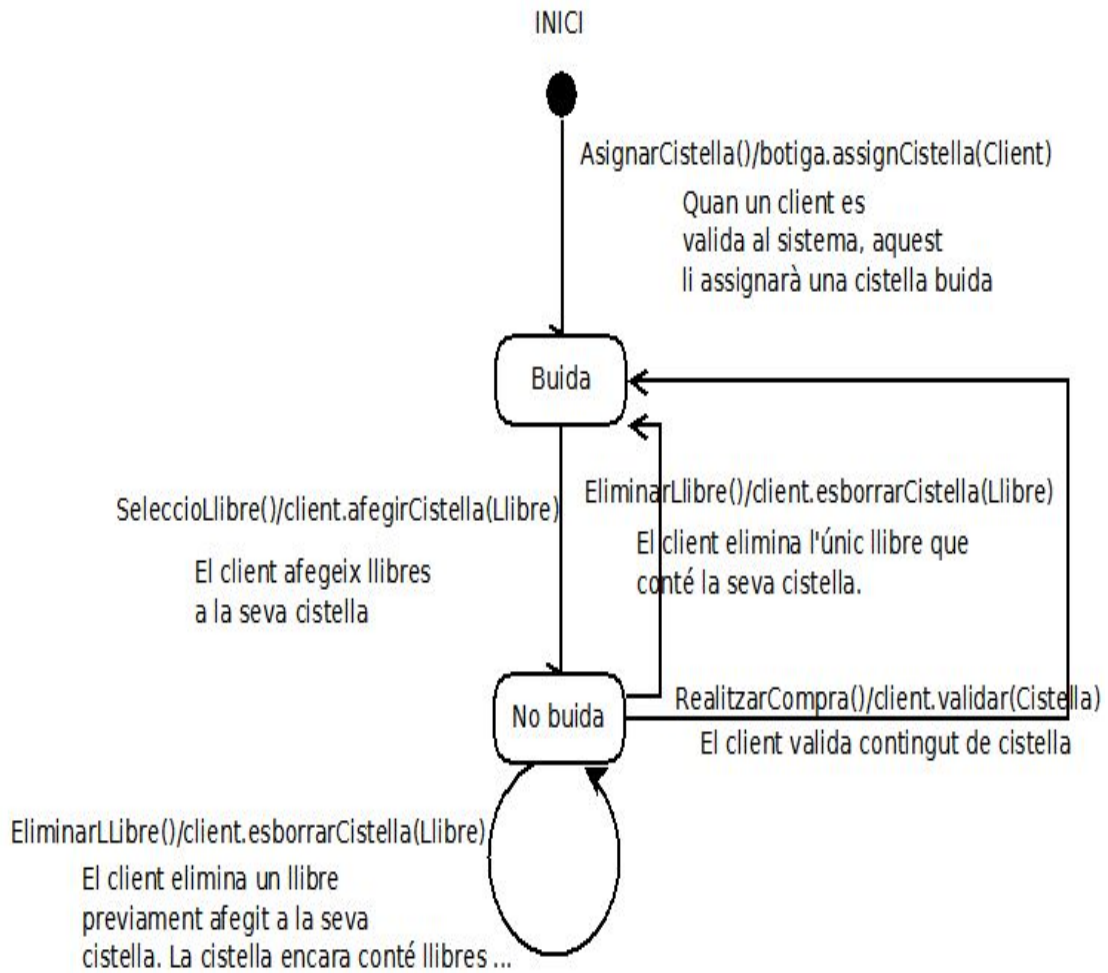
INICI

AsignarCistella()/botiga.assignCistella(Client)

Quan un client es valida al sistema, aquest li assignarà una cistella buida

Buida

SeleccioLlibre()/client.afegirCistella(Llibre)

El client afegeix llibres a la seva cistella

EliminarLlibre()/client.esborrarCistella(Llibre)

El client elimina l'únic llibre que conté la seva cistella.

No buida

RealitzarCompra()/client.validar(Cistella)

El client valida contingut de cistella

EliminarLLibre()/client.esborrarCistella(Llibre)

El client elimina un llibre previament afegit a la seva cistella. La cistella encara conté llibres ...